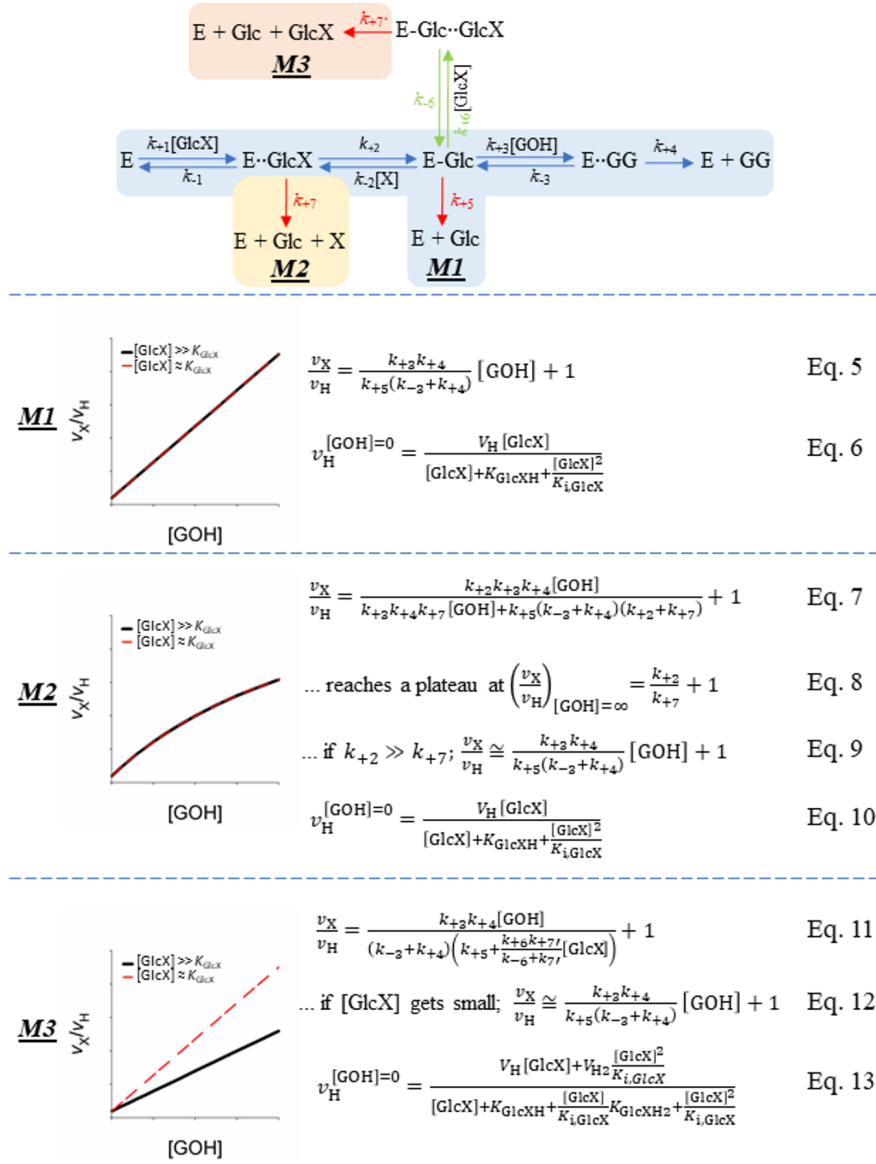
E + Glc + GlcX $k_{+7'}$ E-Glc··GlcX

M3

$k_{-6}$ $k_{+6}$[GlcX]

E $k_{+1}$[GlcX] $k_{-1}$ E··GlcX $k_{+2}$ $k_{-2}$[X] E-Glc $k_{+3}$[GOH] $k_{-3}$ E··GG $k_{+4}$ E + GG

$k_{+7}$ E + Glc + X M2

$k_{+5}$ E + Glc M1

M1

[GlcX] >> $K_{GlcX}$
[GlcX] ≈ $K_{GlcX}$

$v_X/v_H$

[GOH]

$\frac{v_X}{v_H} = \frac{k_{+3}k_{+4}}{k_{+5}(k_{-3}+k_{+4})}[\text{GOH}] + 1$ Eq. 5

$v_H^{[\text{GOH}]=0} = \frac{V_H[\text{GlcX}]}{[\text{GlcX}]+K_{\text{GlcXH}}+\frac{[\text{GlcX}]^2}{K_{i,\text{GlcX}}}}$ Eq. 6

M2

[GlcX] >> $K_{GlcX}$
[GlcX] ≈ $K_{GlcX}$

$v_X/v_H$

[GOH]

$\frac{v_X}{v_H} = \frac{k_{+2}k_{+3}k_{+4}[\text{GOH}]}{k_{+3}k_{+4}k_{+7}[\text{GOH}]+k_{+5}(k_{-3}+k_{+4})(k_{+2}+k_{+7})} + 1$ Eq. 7

... reaches a plateau at $\left(\frac{v_X}{v_H}\right)_{[\text{GOH}]=\infty} = \frac{k_{+2}}{k_{+7}} + 1$ Eq. 8

... if $k_{+2} \gg k_{+7}$; $\frac{v_X}{v_H} \cong \frac{k_{+3}k_{+4}}{k_{+5}(k_{-3}+k_{+4})}[\text{GOH}] + 1$ Eq. 9

$v_H^{[\text{GOH}]=0} = \frac{V_H[\text{GlcX}]}{[\text{GlcX}]+K_{\text{GlcXH}}+\frac{[\text{GlcX}]^2}{K_{i,\text{GlcX}}}}$ Eq. 10

M3

[GlcX] >> $K_{GlcX}$
[GlcX] ≈ $K_{GlcX}$

$v_X/v_H$

[GOH]

$\frac{v_X}{v_H} = \frac{k_{+3}k_{+4}[\text{GOH}]}{(k_{-3}+k_{+4})\left(k_{+5}+\frac{k_{+6}k_{+7'}}{k_{-6}+k_{+7'}}[\text{GlcX}]\right)} + 1$ Eq. 11

... if [GlcX] gets small; $\frac{v_X}{v_H} \cong \frac{k_{+3}k_{+4}}{k_{+5}(k_{-3}+k_{+4})}[\text{GOH}] + 1$ Eq. 12

$v_H^{[\text{GOH}]=0} = \frac{V_H[\text{GlcX}]+V_{H2}\frac{[\text{GlcX}]^2}{K_{i,GlcX}}}{[\text{GlcX}]+K_{\text{GlcXH}}+\frac{[\text{GlcX}]}{K_{i,\text{GlcX}}}K_{\text{GlcXH2}}+\frac{[\text{GlcX}]^2}{K_{i,\text{GlcX}}}}$ Eq. 13